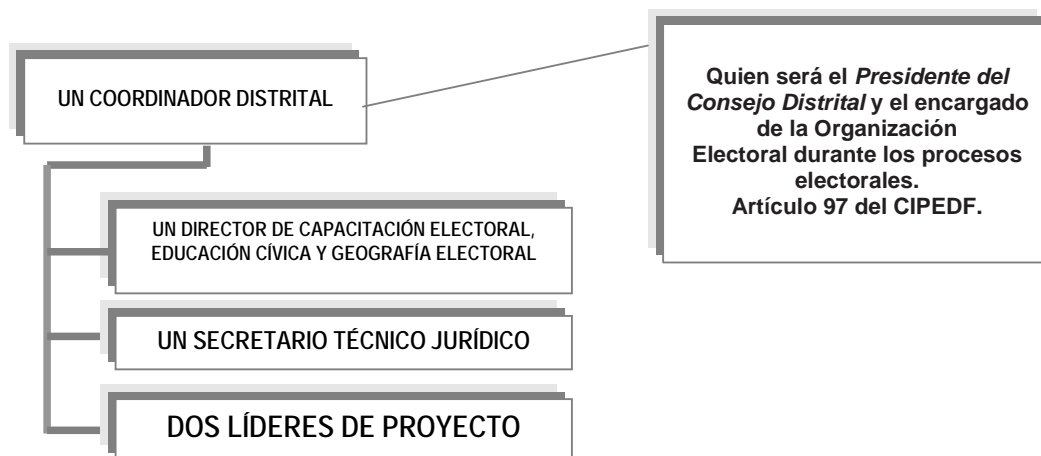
UN COORDINADOR DISTRITAL

Quien será el *Presidente del Consejo Distrital* y el encargado de la Organización Electoral durante los procesos electorales. Artículo 97 del CIPEDF.

UN DIRECTOR DE CAPACITACIÓN ELECTORAL, EDUCACIÓN CÍVICA Y GEOGRAFÍA ELECTORAL

UN SECRETARIO TÉCNICO JURÍDICO

DOS LÍDERES DE PROYECTO